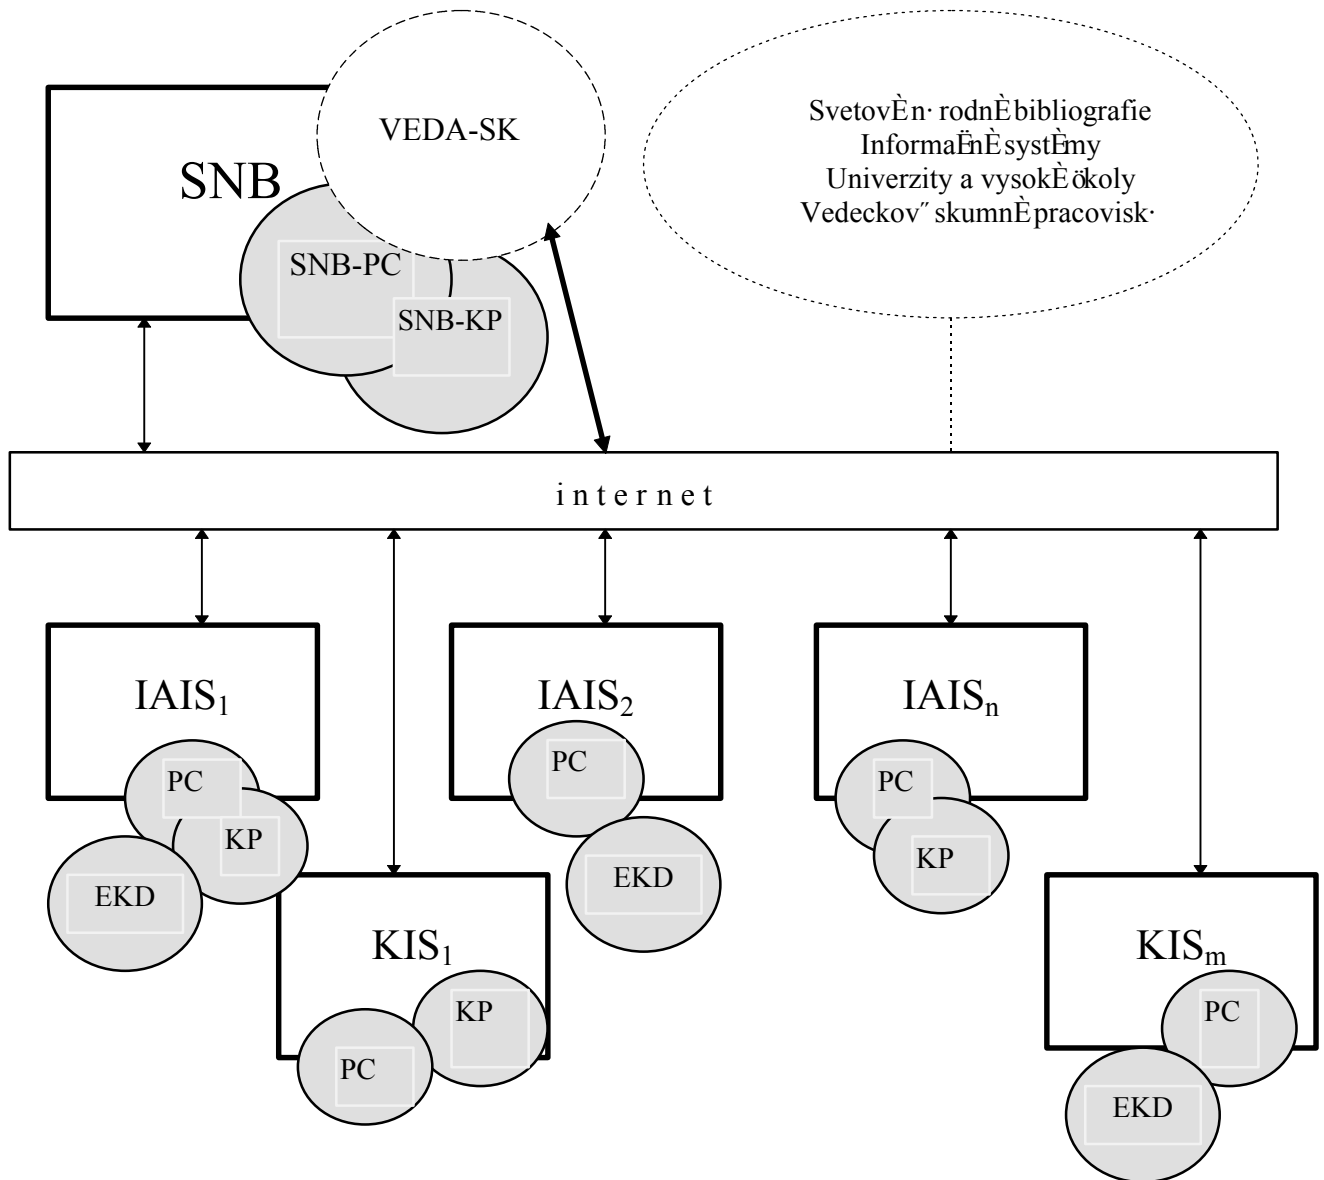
SNB

VEDA-SK

SNB-PC

SNB-KP

SvetovÈ n· rodnÈ bibliografie
InformaËnÈ systÈmy
Univerzity a vysokÈ ökoly
Vedeckov˝ skumnÈ pracovisk·

i n t e r n e t

$IAIS_1$

PC

KP

EKD

$KIS_1$

KP

PC

$IAIS_2$

PC

EKD

$IAIS_n$

PC

KP

$KIS_m$

PC

EKD